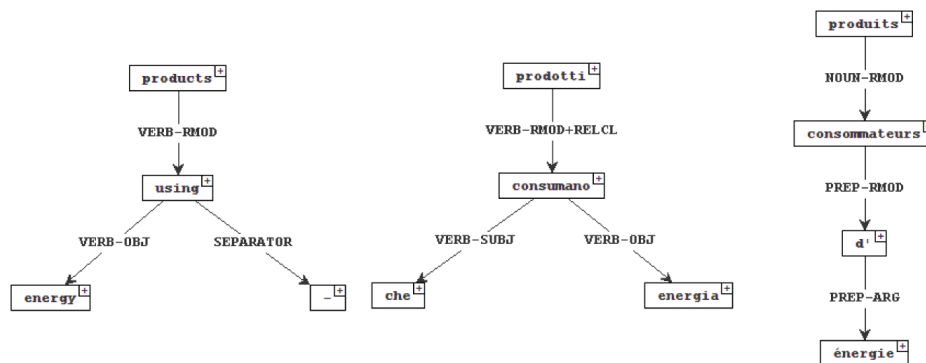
products +

VERB-RMOD

using +

VERB-OBJ

SEPARATOR

energy +

- +

prodotti +

VERB-RMOD+RELCL

consumano +

VERB-SUBJ

VERB-OBJ

che +

energia +

produits +

NOUN-RMOD

consommateurs

PREP-RMOD

d' +

PREP-ARG

énergie +